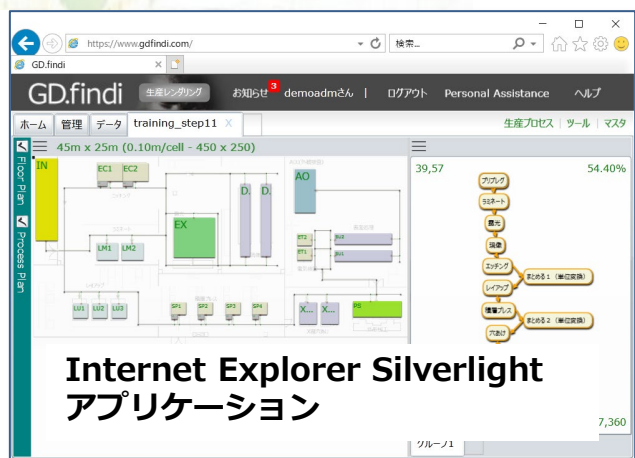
https://www.gdfindi.com/
検索...
GD.findi

GD.findi 生産レンダリング お知らせ 3 demoadmさん | ログアウト Personal Assistance ヘルプ

ホーム 管理 データ training_step11 X
生産プロセス | ツール | マスタ

Floor Plan
Process Plan

45m x 25m (0.10m/cell - 450 x 250)

IN
EC1 EC2
AO
D. D.
EX
LM1 LM2
ET2
ET1
LU1 LU2 LU3
SP1 SP2 SP3 SP4
X... X...
PS

39,57
54.40%
プリプレグ
ラミネート
露光
現像
エッチング
まとめる 1 （単位変換）
レイアップ
積層プレス
まとめる 2 （単位変換）
穴あけ
7,360
グループ1

Internet Explorer Silverlight
アプリケーション